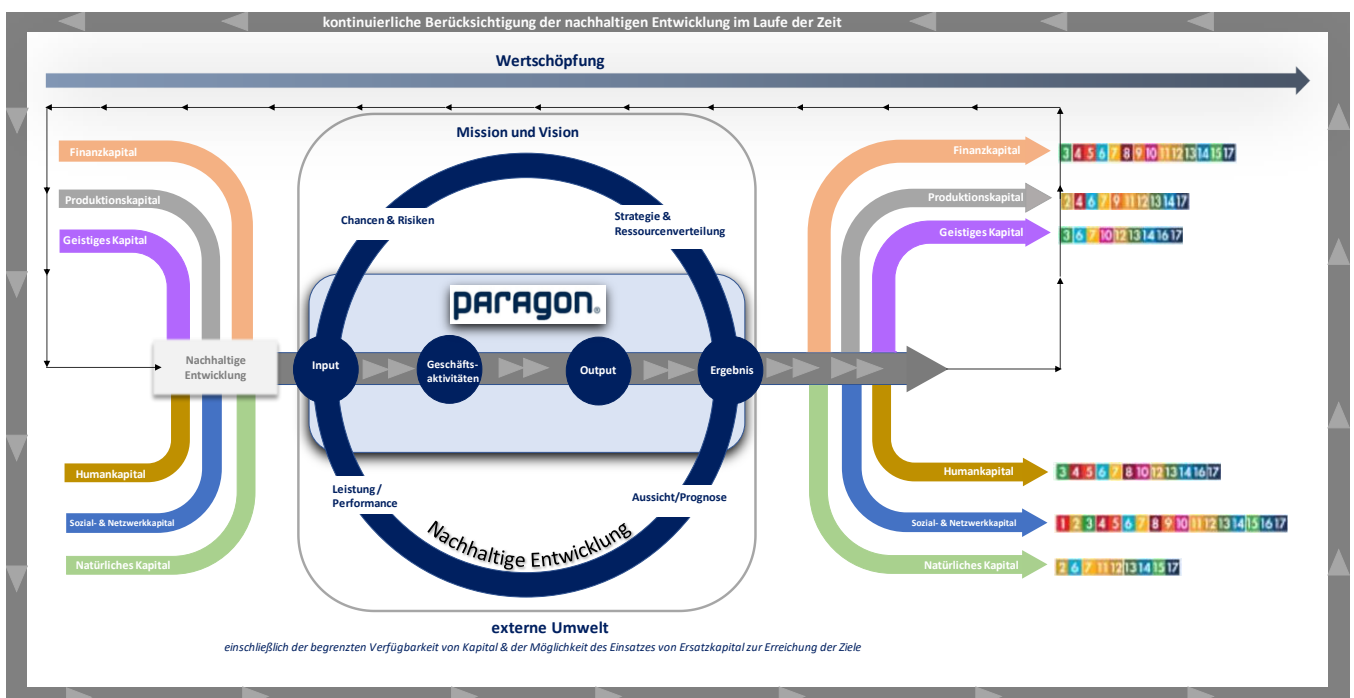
kontinuierliche Berücksichtigung der nachhaltigen Entwicklung im Laufe der Zeit

Wertschöpfung

Finanzkapital
Produktionskapital
Geistiges Kapital

Nachhaltige Entwicklung

Humankapital
Sozial- & Netzwerkkapital
Natürliches Kapital

Mission und Vision

Chancen & Risiken

Strategie & Ressourcenverteilung

PARAGON

Input
Geschäftsaktivitäten
Output
Ergebnis

Leistung / Performance

Aussicht/Prognose

Nachhaltige Entwicklung

Finanzkapital
3 4 5 6 7 8 9 10 11 12 13 14 15 17
Produktionskapital
2 4 6 7 9 11 12 13 14 17
Geistiges Kapital
3 6 7 10 12 13 14 16 17

Humankapital
3 4 5 6 7 8 10 12 13 14 16 17
Sozial- & Netzwerkkapital
1 2 3 4 5 6 7 8 9 10 11 12 13 14 15 16 17
Natürliches Kapital
2 6 7 11 12 13 14 15 17

externe Umwelt

einschließlich der begrenzten Verfügbarkeit von Kapital & der Möglichkeit des Einsatzes von Ersatzkapital zur Erreichung der Ziele